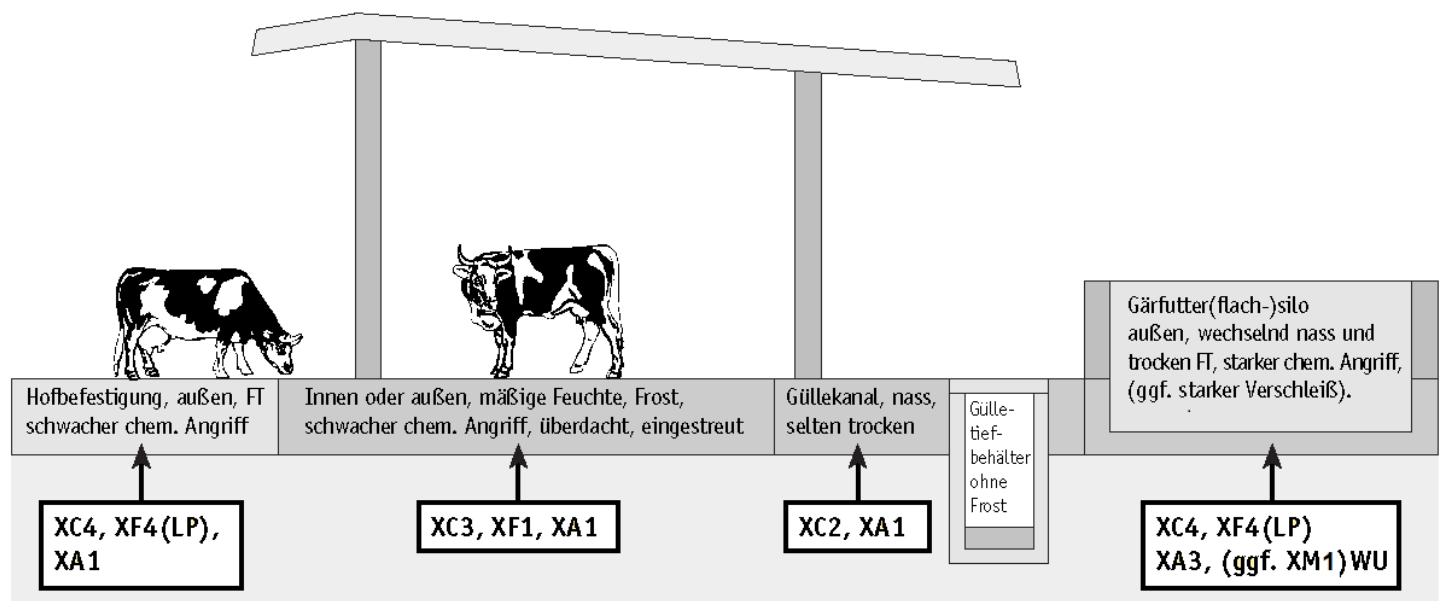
Hofbefestigung, außen, FT schwacher chem. Angriff

Innen oder außen, mäßige Feuchte, Frost, schwacher chem. Angriff, überdacht, eingestreut

Güllekanal, nass, selten trocken

Gülletiefbehälter ohne Frost

Gärfutter(flach-)silo außen, wechselnd nass und trocken FT, starker chem. Angriff, (ggf. starker Verschleiß).

XC4, XF4(LP), XA1

XC3, XF1, XA1

XC2, XA1

XC4, XF4(LP) XA3, (ggf. XM1)WU